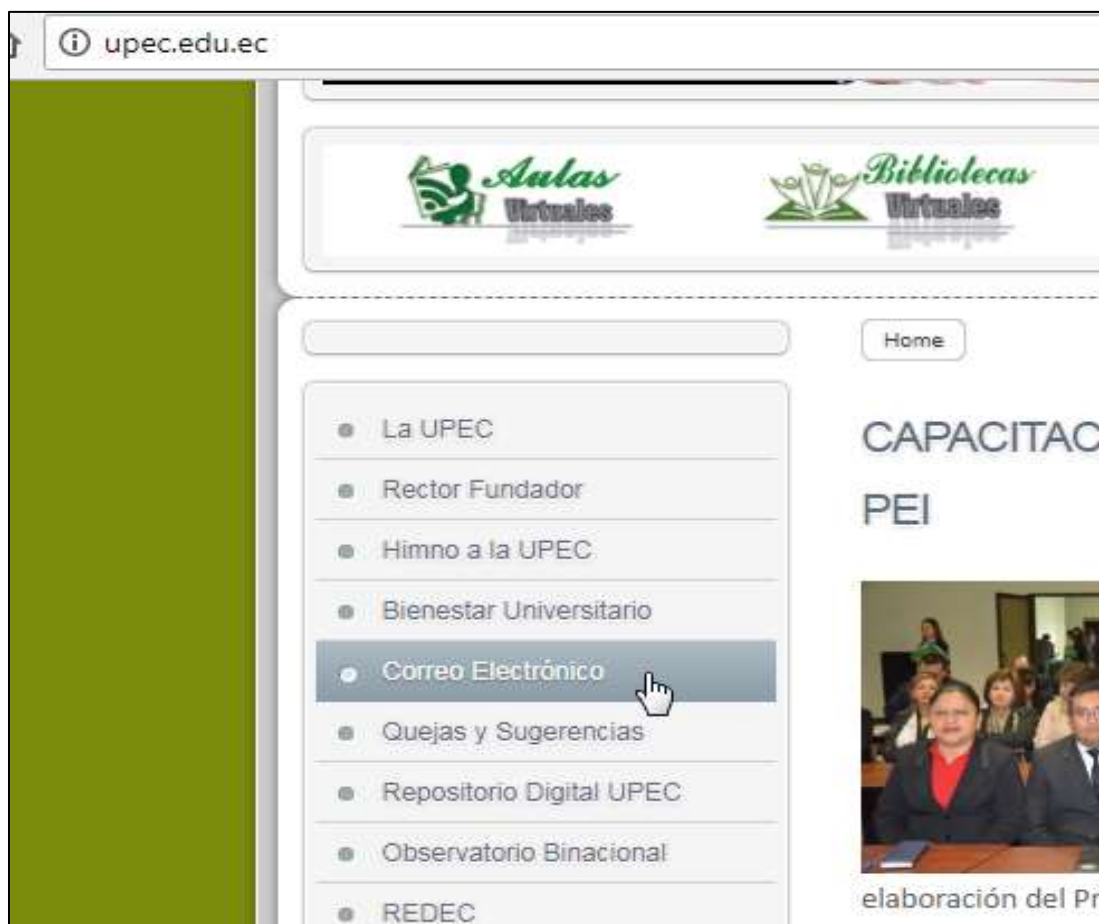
upec.edu.ec

Aulas Virtuales

Biblioteca Virtuales

Home

La UPEC
Rector Fundador
Himno a la UPEC
Bienestar Universitario
Correo Electrónico
Quejas y Sugerencias
Repositorio Digital UPEC
Observatorio Binacional
REDEC

CAPACITAC

PEI

elaboración del Pr